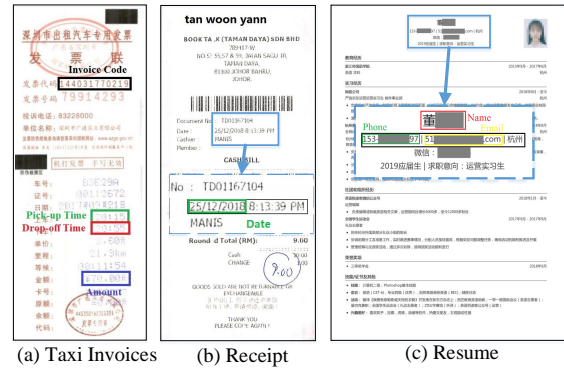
深圳市出租汽车专用发票

发票联

Invoice Code

发票代码 144031770219

发票号码 79914293

投诉电话: 83228000

单位名称:

Pick-up Time

Drop-off Time

Amount

车号:

证号:

日期:

上车:

下车:

单价:

里程:

等候:

金额:

卡号:

余额:

代码:

(a) Taxi Invoices

tan woon yann

BOOK TA .K (TAMAN DAYA) SDN BHD

789417-W

NO 57, 55,57 & 59, JALAN SAGU 18,

TAMAN DAYA,

81100 JOHOR BAHRU,

JOHOR.

Document No : TD01167104

Date : 25/12/2018 8:13:39 PM

Cashier : MANIS

Member :

CASH BILL

No : TD01167104

25/12/2018 8:13:39 PM

MANIS

Date

Round d Total (RM): 9.00

Cash 10.00

CHANGE 1.00

9.00

GOODS SOLD ARE NOT RETURNABLE OR EXCHANGEABLE

THANK YOU

PLEASE COME AGAIN !

(b) Receipt

Name

Phone

Email

153 97 51 .com 杭州

微信:

2019应届生 | 求职意向:运营实习生

(c) Resume